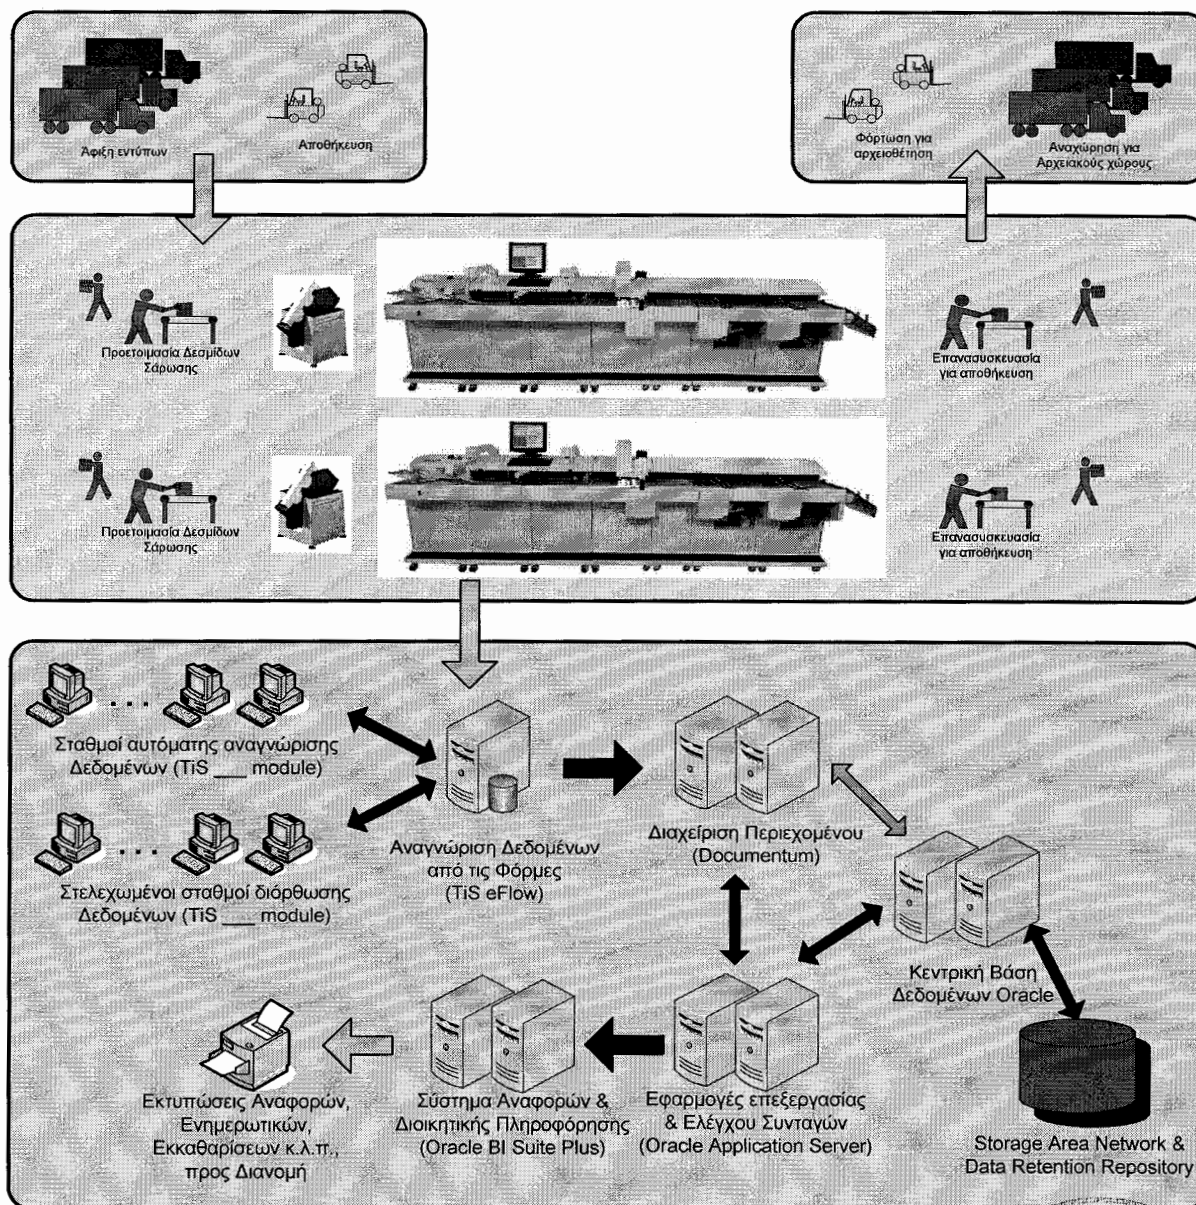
Αφιξη εντύπων

Αποθήκευση

Φόρτωση για αρχειοθέτηση

Αναχώρηση για Αρχειακούς χώρους

Προετοιμασία Δεσμίδων Σάρωσης

Επανασυσκευασία για αποθήκευση

Προετοιμασία Δεσμίδων Σάρωσης

Επανασυσκευασία για αποθήκευση

Σταθμοί αυτόματης αναγνώρισης Δεδομένων (TiS ___ module)

Στελεχωμένοι σταθμοί διόρθωσης Δεδομένων (TiS ___ module)

Αναγνώριση Δεδομένων από τις Φόρμες (TiS eFlow)

Διαχείριση Περιεχομένου (Documentum)

Κεντρική Βάση Δεδομένων Oracle

Storage Area Network & Data Retention Repository

Εφαρμογές επεξεργασίας & Ελέγχου Συνταγών (Oracle Application Server)

Σύστημα Αναφορών & Διοικητικής Πληροφόρησης (Oracle BI Suite Plus)

Εκτυπώσεις Αναφορών, Ενημερωτικών, Εκκαθαρίσεων κ.λ.π., προς Διανομή